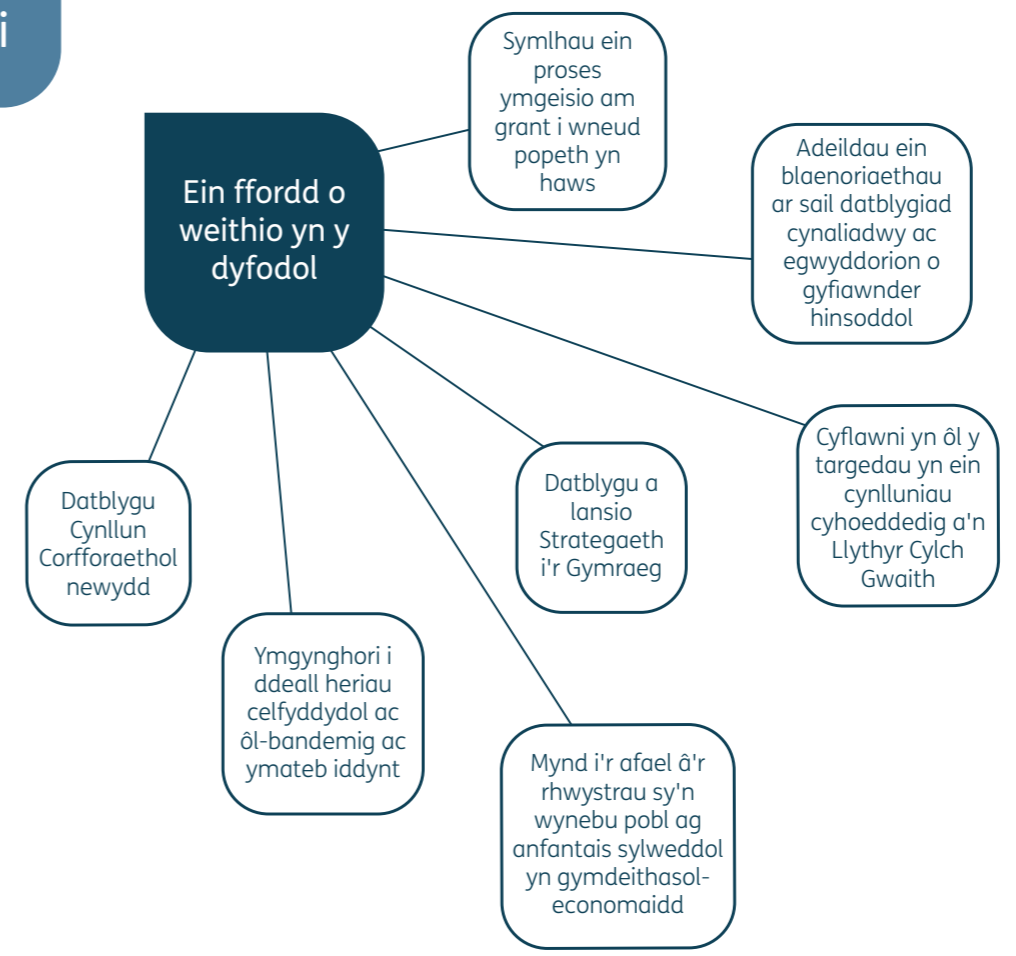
i

Ein ffordd o weithio yn y dyfodol

Symlhau ein proses ymgeisio am grant i wneud popeth yn haws

Adeildau ein blaenoriaethau ar sail datblygiad cynaliadwy ac egwyddorion o gyfiawnder hinsoddol

Cyflawni yn ôl y targedau yn ein cynlluniau cyhoeddedig a'n Llythyr Cylch Gwaith

Datblygu a lansio Strategaeth i'r Gymraeg

Datblygu Cynllun Corfforaethol newydd

Ymgynghori i ddeall heriau celfyddydol ac ôl-bandemig ac ymateb iddynt

Mynd i'r afael â'r rhwystrau sy'n wynebu pobl ag anfantais sylweddol yn gymdeithasol-economaidd